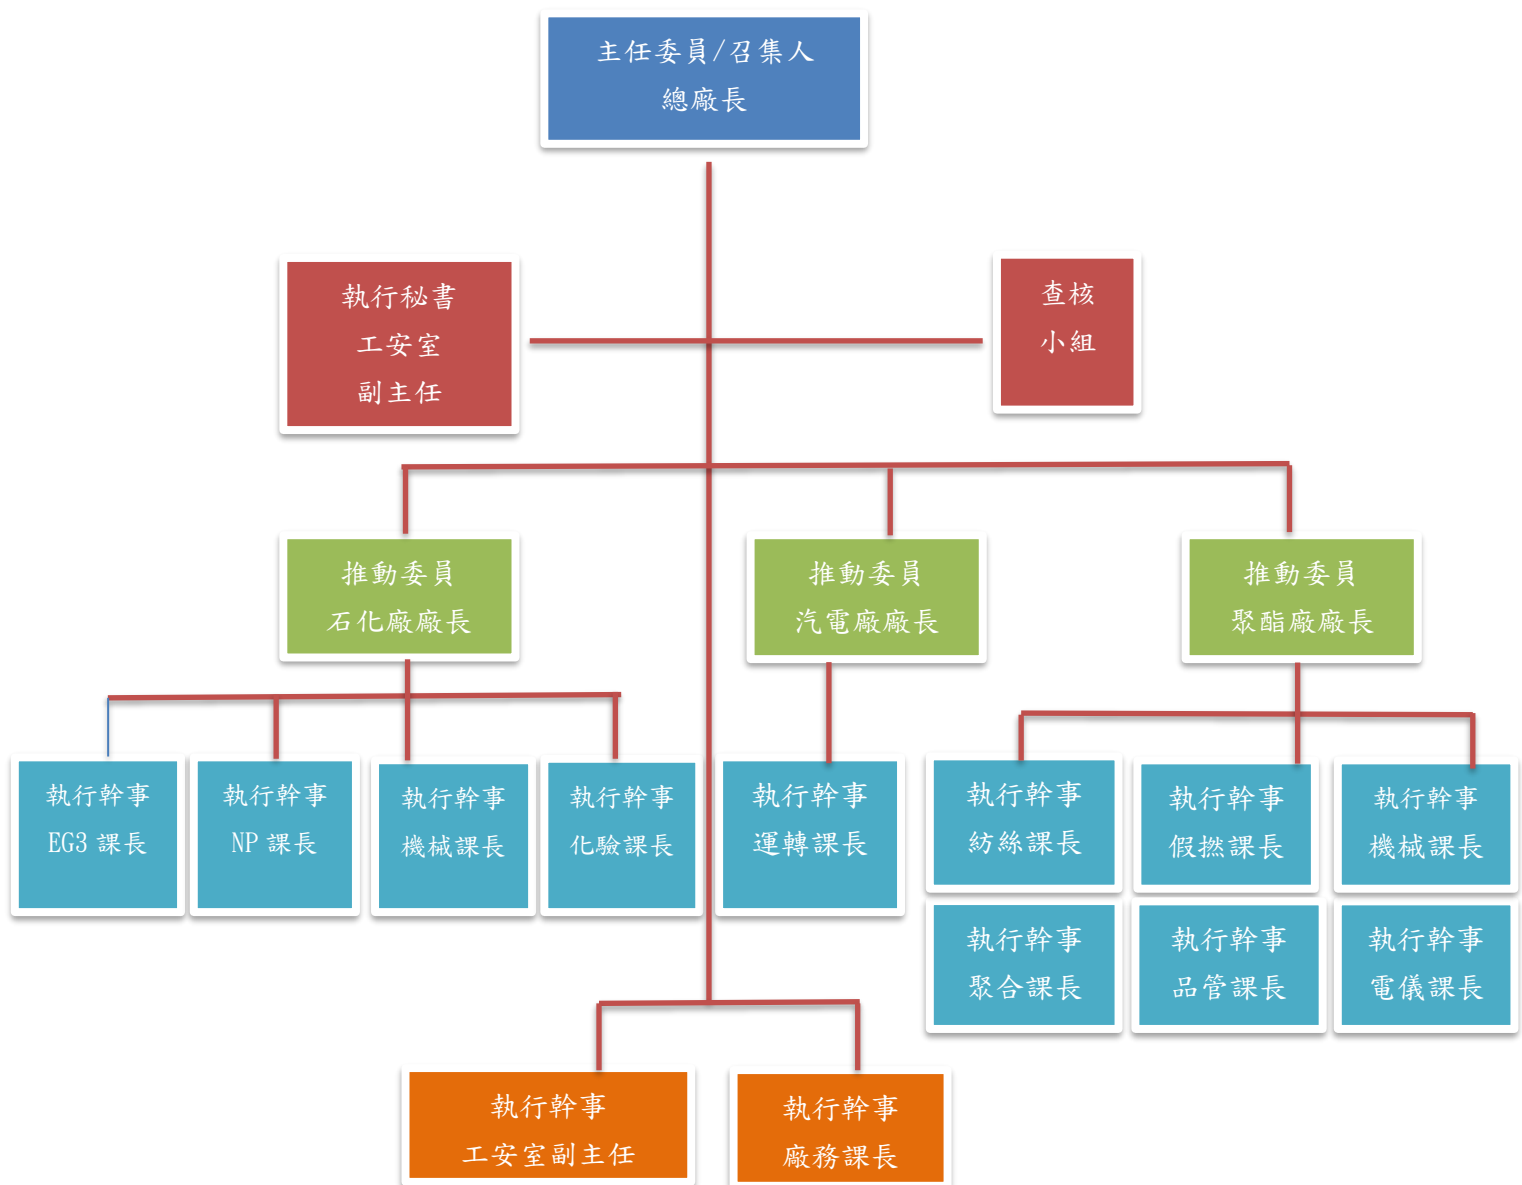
主任委員/召集人
總廠長

執行秘書
工安室
副主任

查核
小組

推動委員
石化廠廠長

推動委員
汽電廠廠長

推動委員
聚酯廠廠長

執行幹事
EG3 課長

執行幹事
NP 課長

執行幹事
機械課長

執行幹事
化驗課長

執行幹事
運轉課長

執行幹事
紡絲課長

執行幹事
假撚課長

執行幹事
機械課長

執行幹事
聚合課長

執行幹事
品管課長

執行幹事
電儀課長

執行幹事
工安室副主任

執行幹事
廠務課長